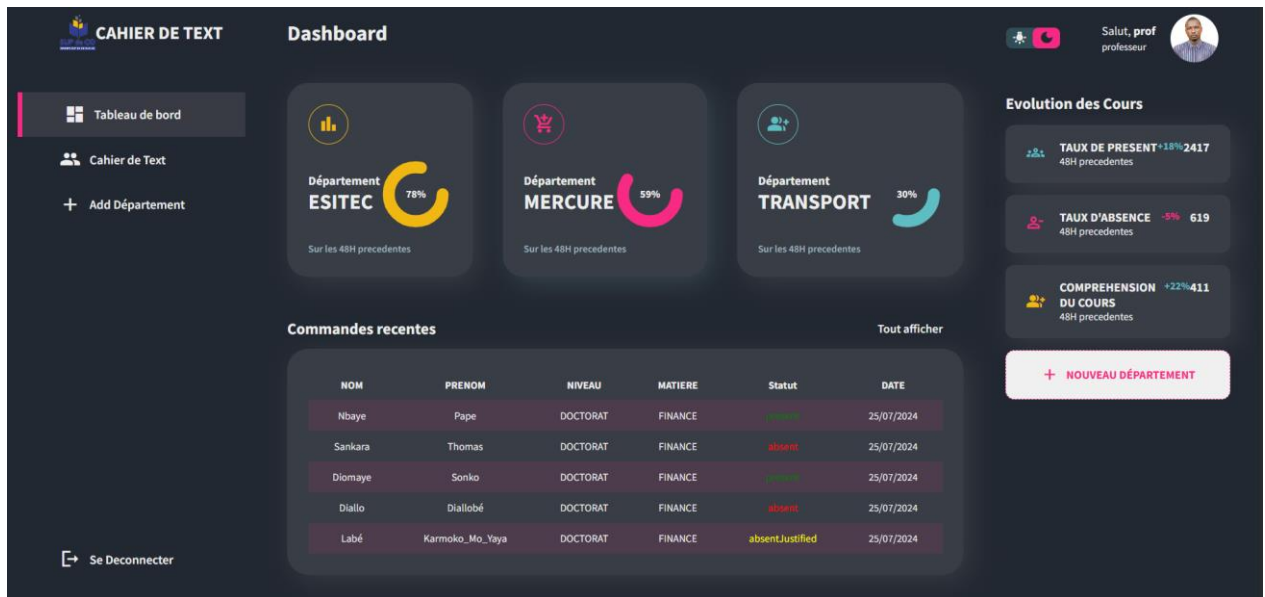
CAHIER DE TEXT

Dashboard

Salut, prof
professeur

Tableau de bord

Cahier de Text

Add Département

Département
ESITEC
78%
Sur les 48H precedentes

Département
MERCURE
59%
Sur les 48H precedentes

Département
TRANSPORT
30%
Sur les 48H precedentes

Evolution des Cours

TAUX DE PRESENT +18% 2417
48H precedentes

TAUX D'ABSENCE -5% 619
48H precedentes

COMPREHENSION DU COURS +22% 411
48H precedentes

+ NOUVEAU DÉPARTEMENT

Commandes recentes

Tout afficher

| NOM | PRENOM | NIVEAU | MATIERE | Statut | DATE |
|---|---|---|---|---|---|
| Nbaye | Pape | DOCTORAT | FINANCE | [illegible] | 25/07/2024 |
| Sankara | Thomas | DOCTORAT | FINANCE | absent | 25/07/2024 |
| Diomaye | Sonko | DOCTORAT | FINANCE | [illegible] | 25/07/2024 |
| Diallo | Diallobé | DOCTORAT | FINANCE | absent | 25/07/2024 |
| Labé | Karmoko_Mo_Yaya | DOCTORAT | FINANCE | absentJustified | 25/07/2024 |

Se Deconnecter